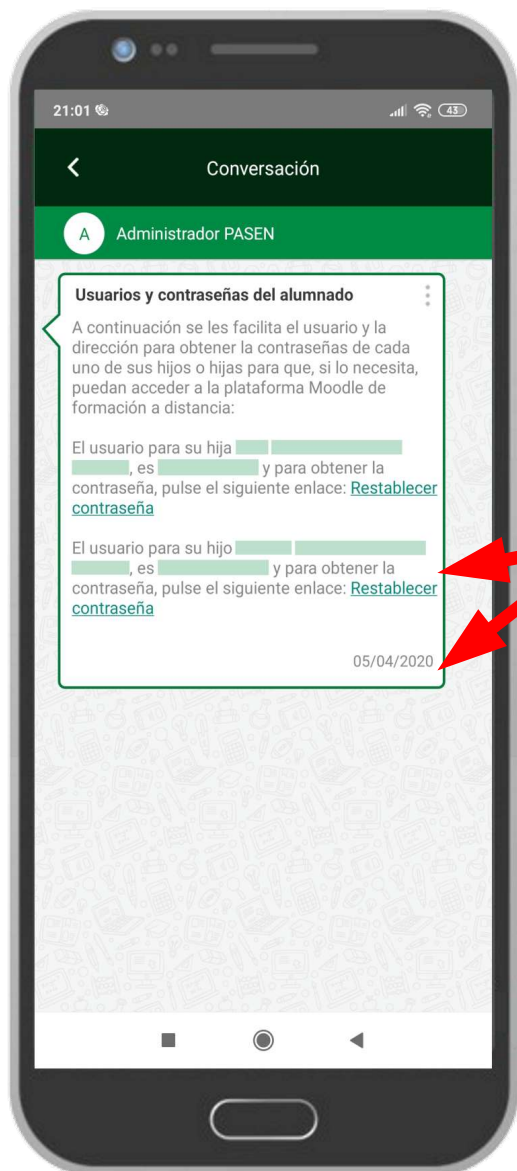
21:01

43

Conversación

A Administrador PASEN

Usuarios y contraseñas del alumnado

A continuación se les facilita el usuario y la dirección para obtener la contraseñas de cada uno de sus hijos o hijas para que, si lo necesita, puedan acceder a la plataforma Moodle de formación a distancia:

El usuario para su hija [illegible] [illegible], es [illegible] y para obtener la contraseña, pulse el siguiente enlace: Restablecer contraseña

El usuario para su hijo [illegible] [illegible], es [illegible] y para obtener la contraseña, pulse el siguiente enlace: Restablecer contraseña

05/04/2020